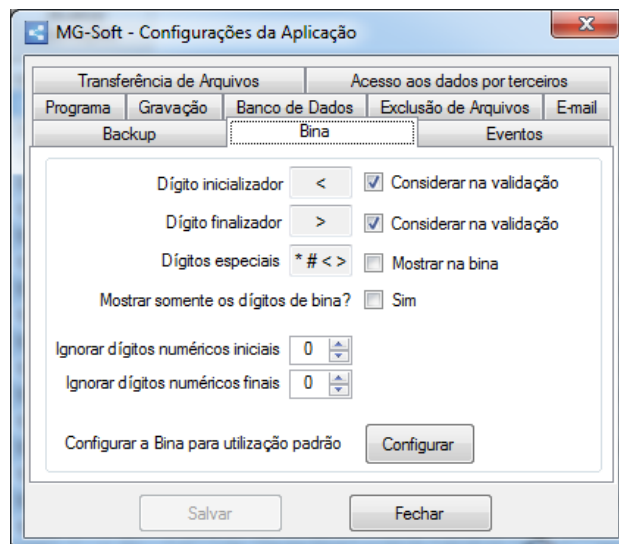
MG-Soft - Configurações da Aplicação

Transferência de Arquivos | Acesso aos dados por terceiros
Programa | Gravação | Banco de Dados | Exclusão de Arquivos | E-mail
Backup | Bina | Eventos

Dígito inicializador <
Considerar na validação

Dígito finalizador >
Considerar na validação

Dígitos especiais * # < >
Mostrar na bina

Mostrar somente os dígitos de bina?
Sim

Ignorar dígitos numéricos iniciais 0

Ignorar dígitos numéricos finais 0

Configurar a Bina para utilização padrão
Configurar

Salvar
Fechar